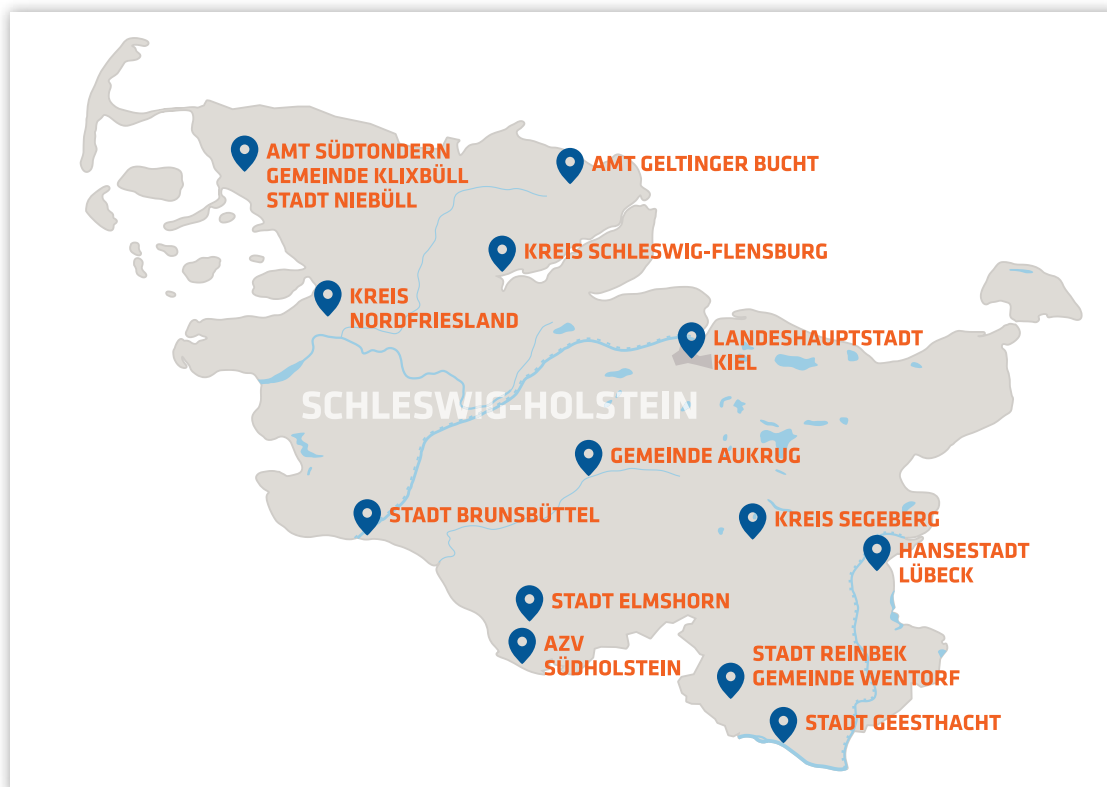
AMT SÜDTONDERN
GEMEINDE KLIXBÜLL
STADT NIEBÜLL

AMT GELTINGER BUCHT

KREIS SCHLESWIG-FLENSBURG

KREIS
NORDFRIESLAND

LANDESHAUPTSTADT
KIEL

SCHLESWIG-HOLSTEIN

GEMEINDE AUKRUG

STADT BRUNSBÜTTEL

KREIS SEGEBERG

HANSESTADT
LÜBECK

STADT ELMSHORN

AZV
SÜDHOLSTEIN

STADT REINBEK
GEMEINDE WENTORF

STADT GEESTHACHT